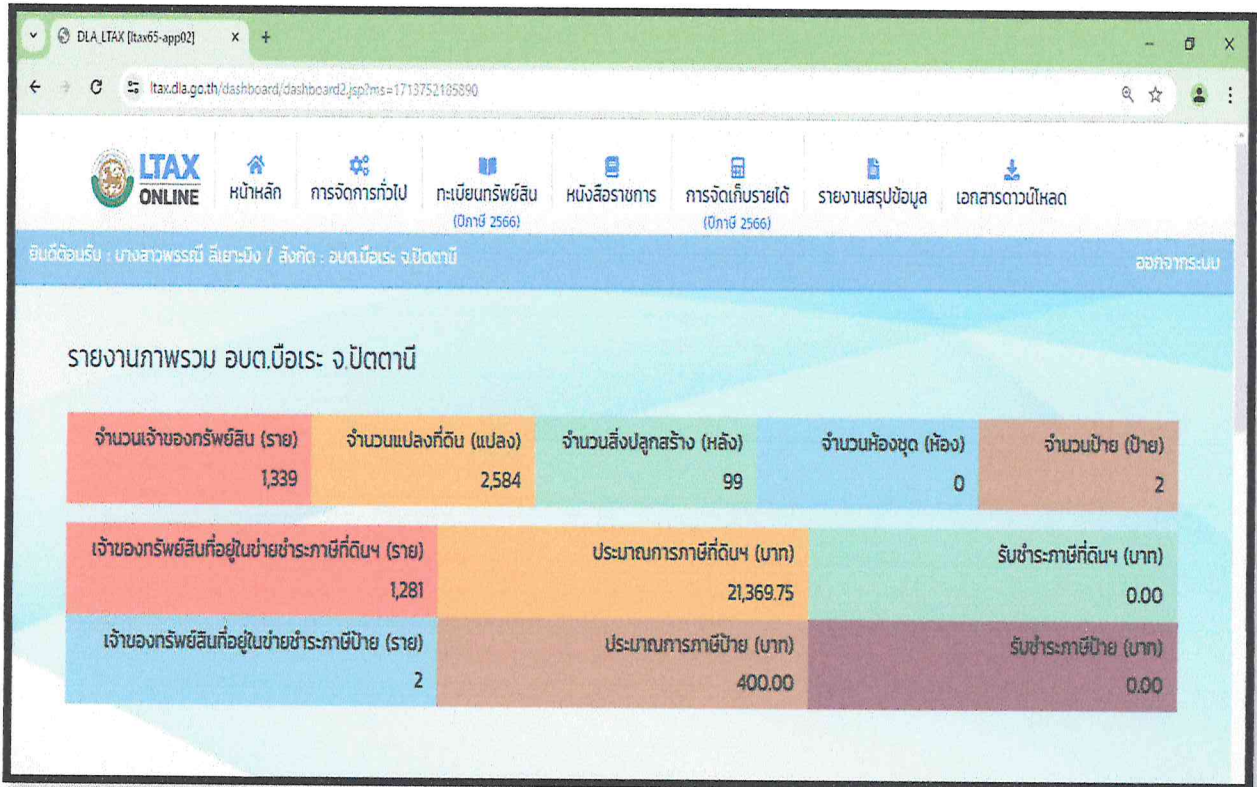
DLA_LTAX [ltax65-app02]

ltax.dla.go.th/dashboard/dashboard2.jsp?ms=1713752185890

LTAX ONLINE

หน้าหลัก

การจัดการทั่วไป

ทะเบียนทรัพย์สิน (ปีภาษี 2566)

หนังสือราชการ

การจัดเก็บรายได้ (ปีภาษี 2566)

รายงานสรุปข้อมูล

เอกสารดาวน์โหลด

ยินดีต้อนรับ : นางสาวพรรณี ลีเยาะมัง / สังกัด : อบต.บือเระ จ.ปัตตานี

ออกจากระบบ

รายงานภาพรวม อบต.บือเระ จ.ปัตตานี

| จำนวนเจ้าของทรัพย์สิน (ราย) | จำนวนแปลงที่ดิน (แปลง) | จำนวนสิ่งปลูกสร้าง (หลัง) | จำนวนห้องชุด (ห้อง) | จำนวนป้าย (ป้าย) |
|---|---|---|---|---|
| 1,339 | 2,584 | 99 | 0 | 2 |

| เจ้าของทรัพย์สินที่อยู่ในข่ายชำระภาษีที่ดินฯ (ราย) | ประมาณการภาษีที่ดินฯ (บาท) | รับชำระภาษีที่ดินฯ (บาท) |
|---|---|---|
| 1,281 | 21,369.75 | 0.00 |
| เจ้าของทรัพย์สินที่อยู่ในข่ายชำระภาษีป้าย (ราย) | ประมาณการภาษีป้าย (บาท) | รับชำระภาษีป้าย (บาท) |
| 2 | 400.00 | 0.00 |